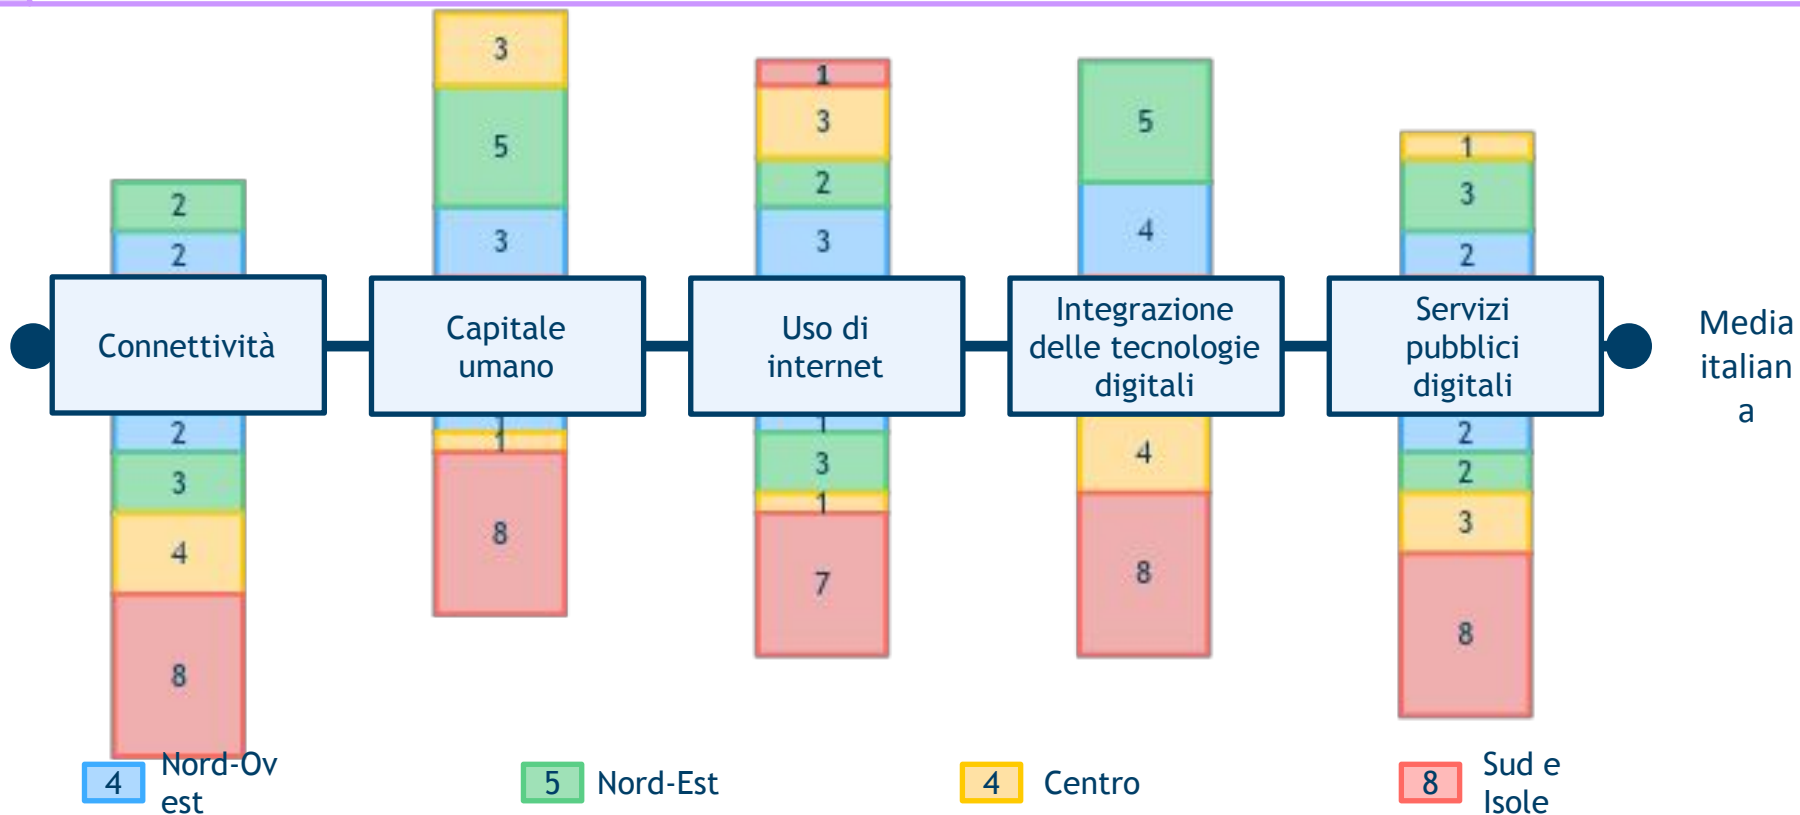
3
5
3
1
3
2
3
5
4
1
3
2
2
2
Connettività
Capitale umano
Uso di internet
Integrazione delle tecnologie digitali
Servizi pubblici digitali
Media italiana
2
3
4
8
1
8
1
3
1
7
4
8
2
2
3
8
4 Nord-Ovest
5 Nord-Est
4 Centro
8 Sud e Isole